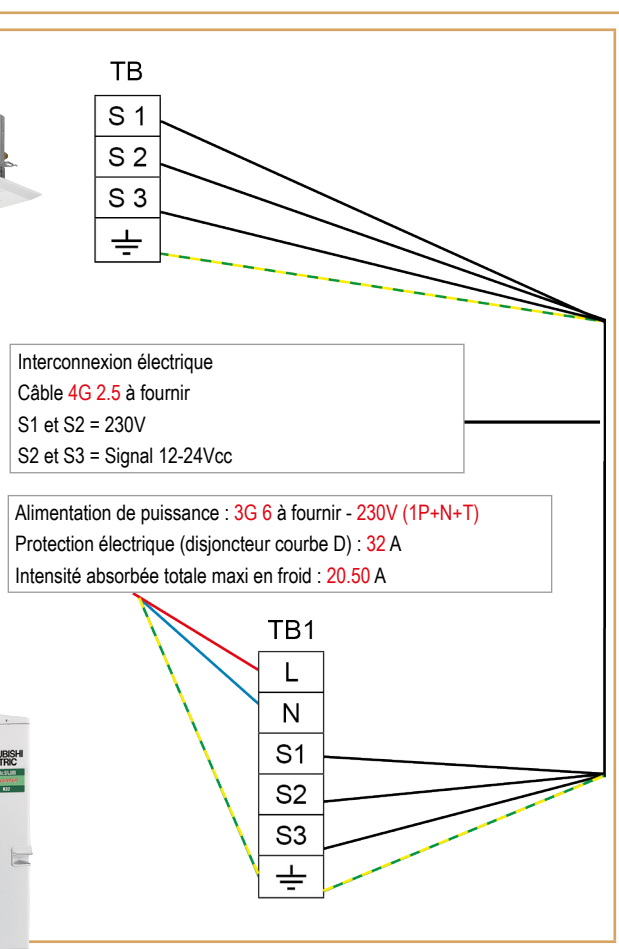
TB

S 1
S 2
S 3

Interconnexion électrique
Câble 4G 2.5 à fournir
S1 et S2 = 230V
S2 et S3 = Signal 12-24Vcc

Alimentation de puissance : 3G 6 à fournir - 230V (1P+N+T)
Protection électrique (disjoncteur courbe D) : 32 A
Intensité absorbée totale maxi en froid : 20.50 A

TB1

L
N
S1
S2
S3

UBISHI
TRIC